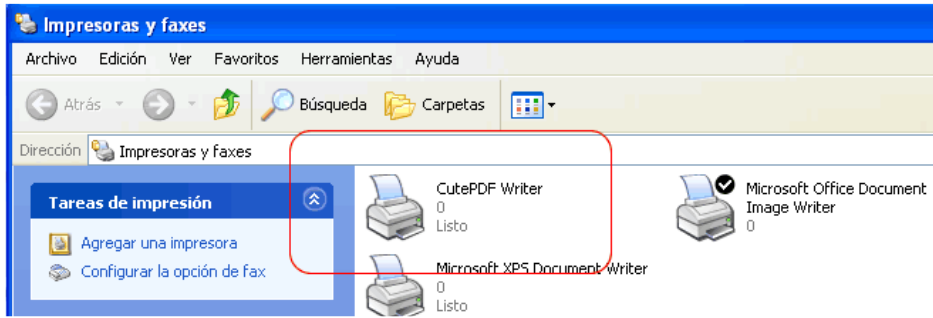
Impresoras y faxes

Archivo Edición Ver Favoritos Herramientas Ayuda

Atrás Búsqueda Carpetas

Dirección Impresoras y faxes

Tareas de impresión

Agregar una impresora

Configurar la opción de fax

CutePDF Writer
0
Listo

Microsoft Office Document Image Writer
0

Microsoft XPS Document Writer
0
Listo